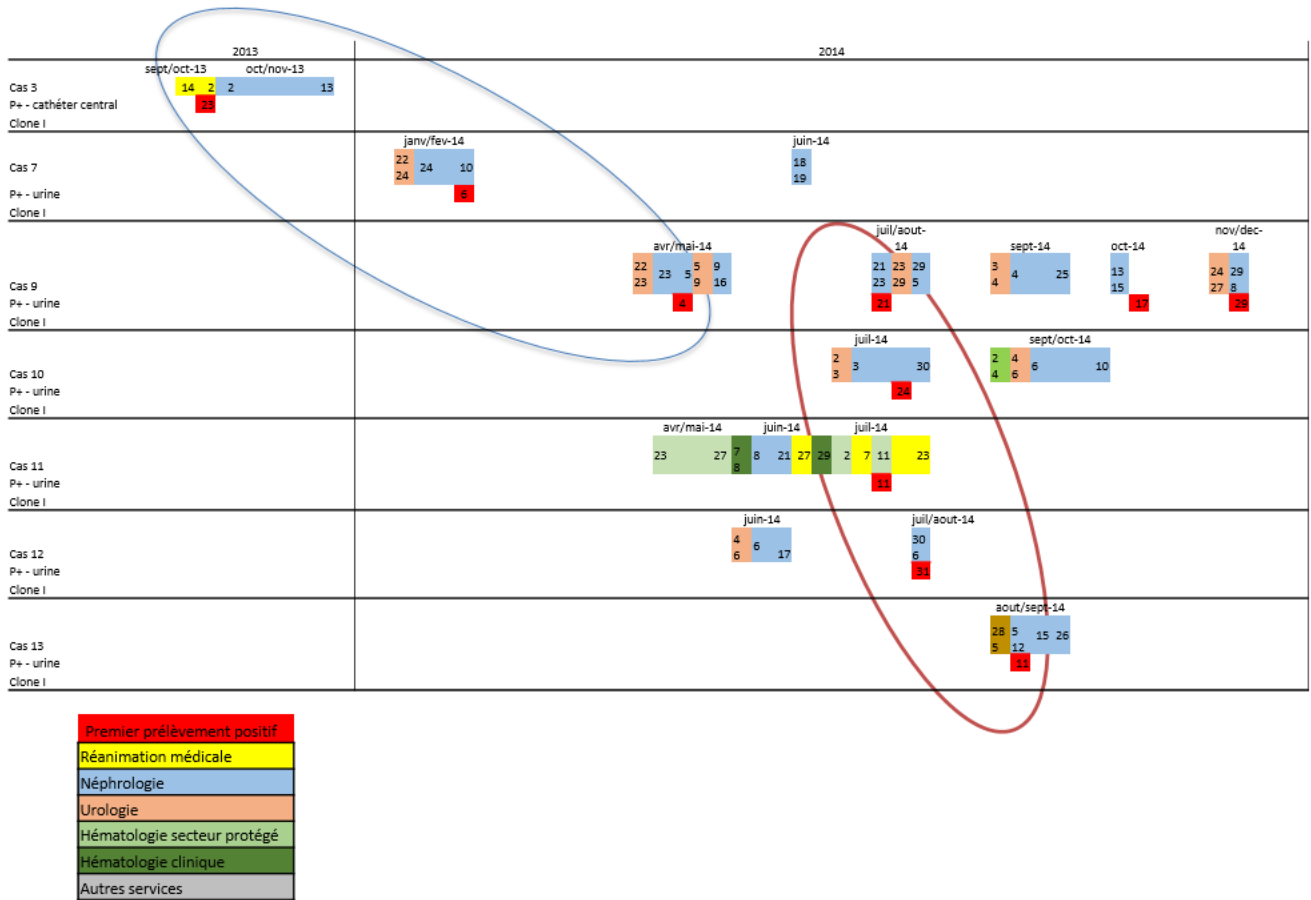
2013 2014

Cas 3
P+ - cathéter central
Clone I
sept/oct-13 oct/nov-13
14 2 2 13
23

Cas 7
P+ - urine
Clone I
janv/fev-14
22 24 24 10
6
juin-14
18 19

Cas 9
P+ - urine
Clone I
avr/mai-14
22 23 23 5 5 9 9 16
4
juil/aout-14
21 23 23 29 29 5
21
sept-14
3 4 4 25
oct-14
13 15
17
nov/dec-14
24 27 29 8
29

Cas 10
P+ - urine
Clone I
juil-14
2 3 3 30
24
sept/oct-14
2 4 4 6 6 10

Cas 11
P+ - urine
Clone I
avr/mai-14
23 27 7 8
juin-14
8 21 27 29 2
juil-14
7 11 23
11

Cas 12
P+ - urine
Clone I
juin-14
4 6 6 17
juil/aout-14
30 6
31

Cas 13
P+ - urine
Clone I
aout/sept-14
28 5 5 12 15 26
11

Premier prélèvement positif
Réanimation médicale
Néphrologie
Urologie
Hématologie secteur protégé
Hématologie clinique
Autres services